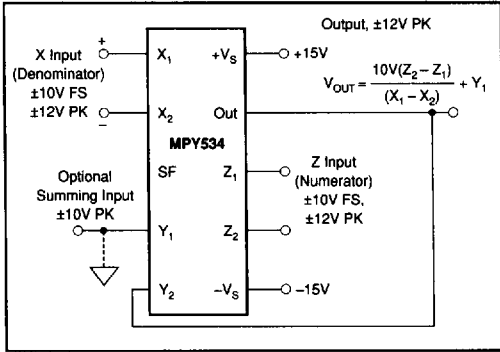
Output, ±12V PK

X Input (Denominator) ±10V FS ±12V PK

+

−

$X_1$

$X_2$

$+V_S$

Out

+15V

$V_{OUT} = \frac{10V(Z_2 - Z_1)}{(X_1 - X_2)} + Y_1$

MPY534

Optional Summing Input ±10V PK

SF

$Y_1$

$Y_2$

$Z_1$

$Z_2$

$-V_S$

Z Input (Numerator) ±10V FS, ±12V PK

−15V